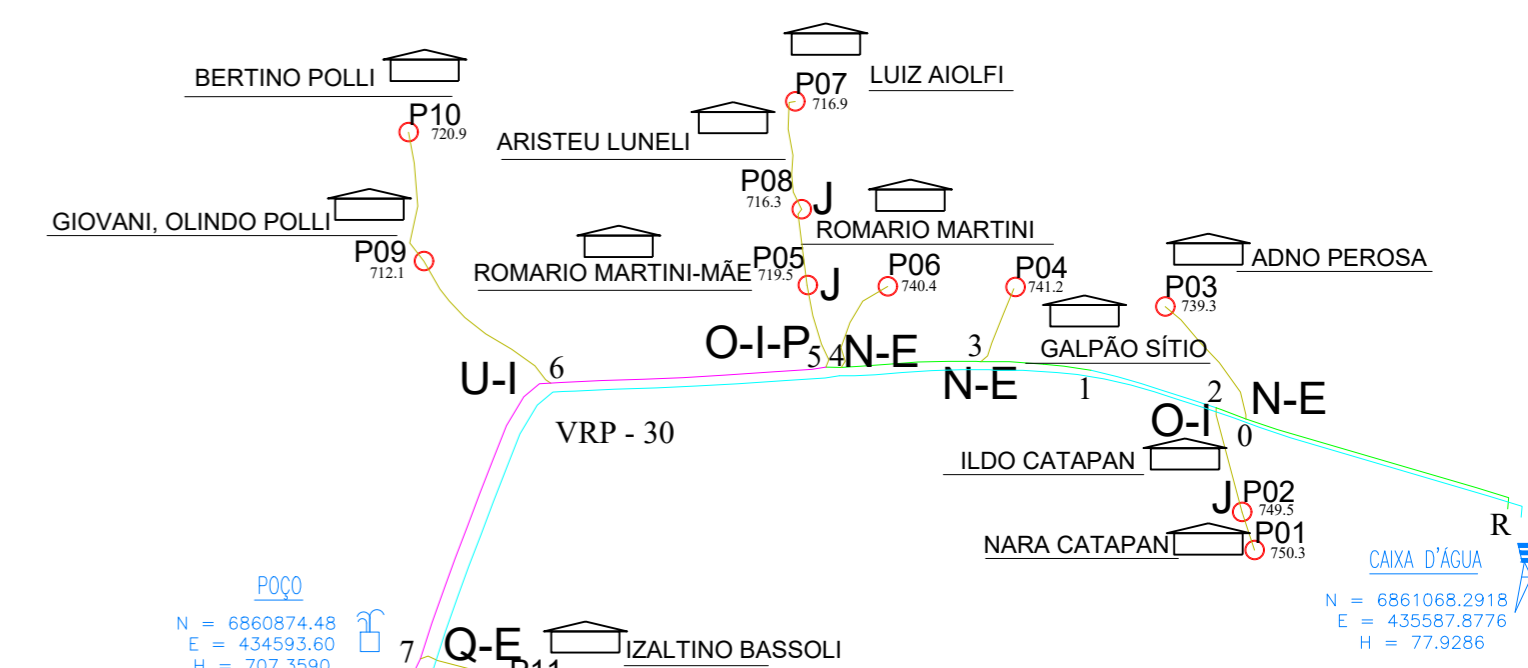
BERTINO POLLI
P10
720.9
GIOVANI, OLINDO POLLI
P09
712.1
P07
716.9
LUIZ AIOLFI
ARISTEU LUNELI
P08
716.3
J
ROMARIO MARTINI
ROMARIO MARTINI-MÃE
P05
719.5
J
P06
740.4
P04
741.2
ADNO PEROSA
P03
739.3
GALPÃO SÍTIO
O-I-P
5
4
N-E
3
U-I
6
N-E
1
2
N-E
O-I
0
VRP - 30
ILDO CATAPAN
J
P02
749.5
P01
750.3
NARA CATAPAN
R
CAIXA D'ÁGUA
N = 6861068.2918
E = 435587.8776
H = 77.9286
POÇO
N = 6860874.48
E = 434593.60
H = 707.3590
7
Q-E
P11
IZALTINO BASSOLI